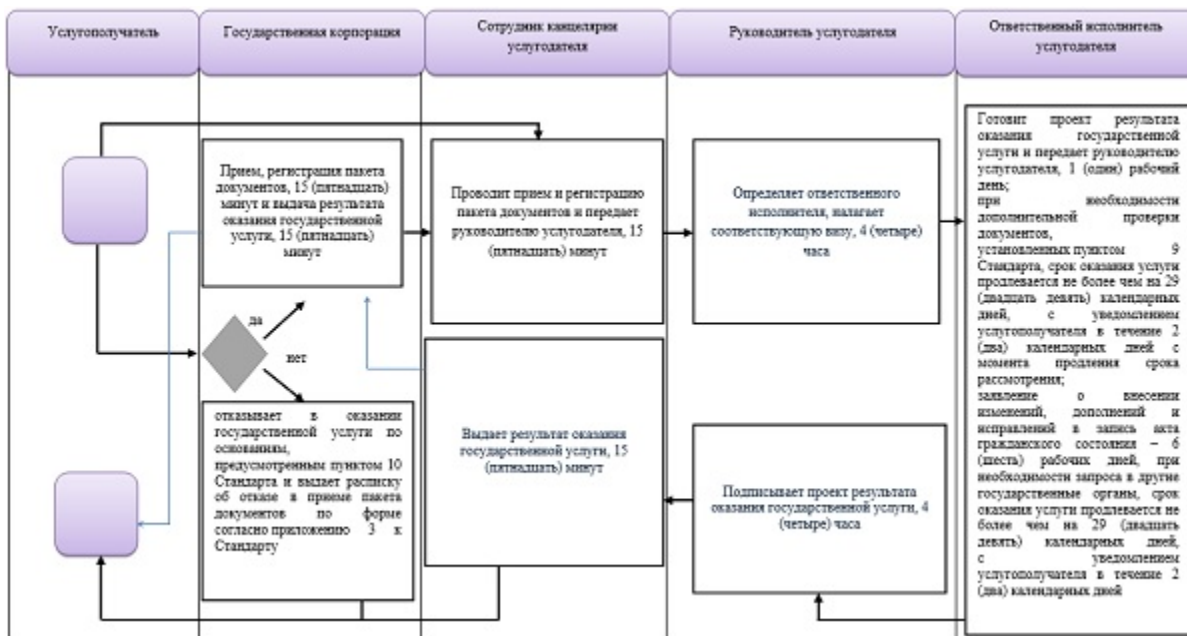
Услугополучатель

Государственная корпорация

Сотрудник канцелярии услугодателя

Руководитель услугодателя

Ответственный исполнитель услугодателя

Прием, регистрация пакета документов, 15 (пятнадцать) минут и выдача результата оказания государственной услуги, 15 (пятнадцать) минут

Проводит прием и регистрацию пакета документов и передает руководителю услугодателя, 15 (пятнадцать) минут

Определяет ответственного исполнителя, налагает соответствующую визу, 4 (четыре) часа

Готовит проект результата оказания государственной услуги и передает руководителю услугодателя, 1 (один) рабочий день; при необходимости дополнительной проверки документов, установленных пунктом 9 Стандарта, срок оказания услуги продлевается не более чем на 29 (двадцать девять) календарных дней, с уведомлением услугополучателя в течение 2 (два) календарных дней с момента продления срока рассмотрения; заявление о внесении изменений, дополнений и исправлений в запись акта гражданского состояния – 6 (шесть) рабочих дней, при необходимости запроса в другие государственные органы, срок оказания услуги продлевается не более чем на 29 (двадцать девять) календарных дней, с уведомлением услугополучателя в течение 2 (два) календарных дней

да

нет

отказывает в оказании государственной услуги по основаниям, предусмотренным пунктом 10 Стандарта и выдает расписку об отказе в приеме пакета документов по форме согласно приложению 3 к Стандарту

Выдает результат оказания государственной услуги, 15 (пятнадцать) минут

Подписывает проект результата оказания государственной услуги, 4 (четыре) часа